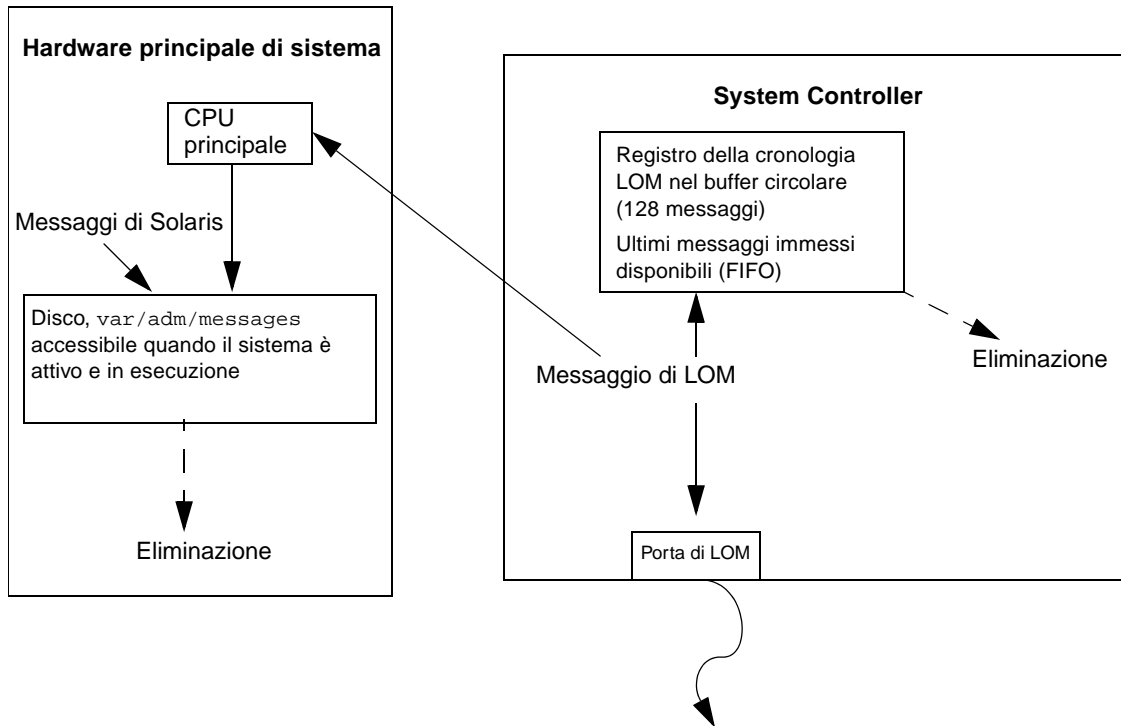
Hardware principale di sistema

CPU principale

Messaggi di Solaris

Disco, var/adm/messages accessibile quando il sistema è attivo e in esecuzione

Eliminazione

System Controller

Registro della cronologia LOM nel buffer circolare (128 messaggi)

Ultimi messaggi immessi disponibili (FIFO)

Eliminazione

Messaggio di LOM

Porta di LOM